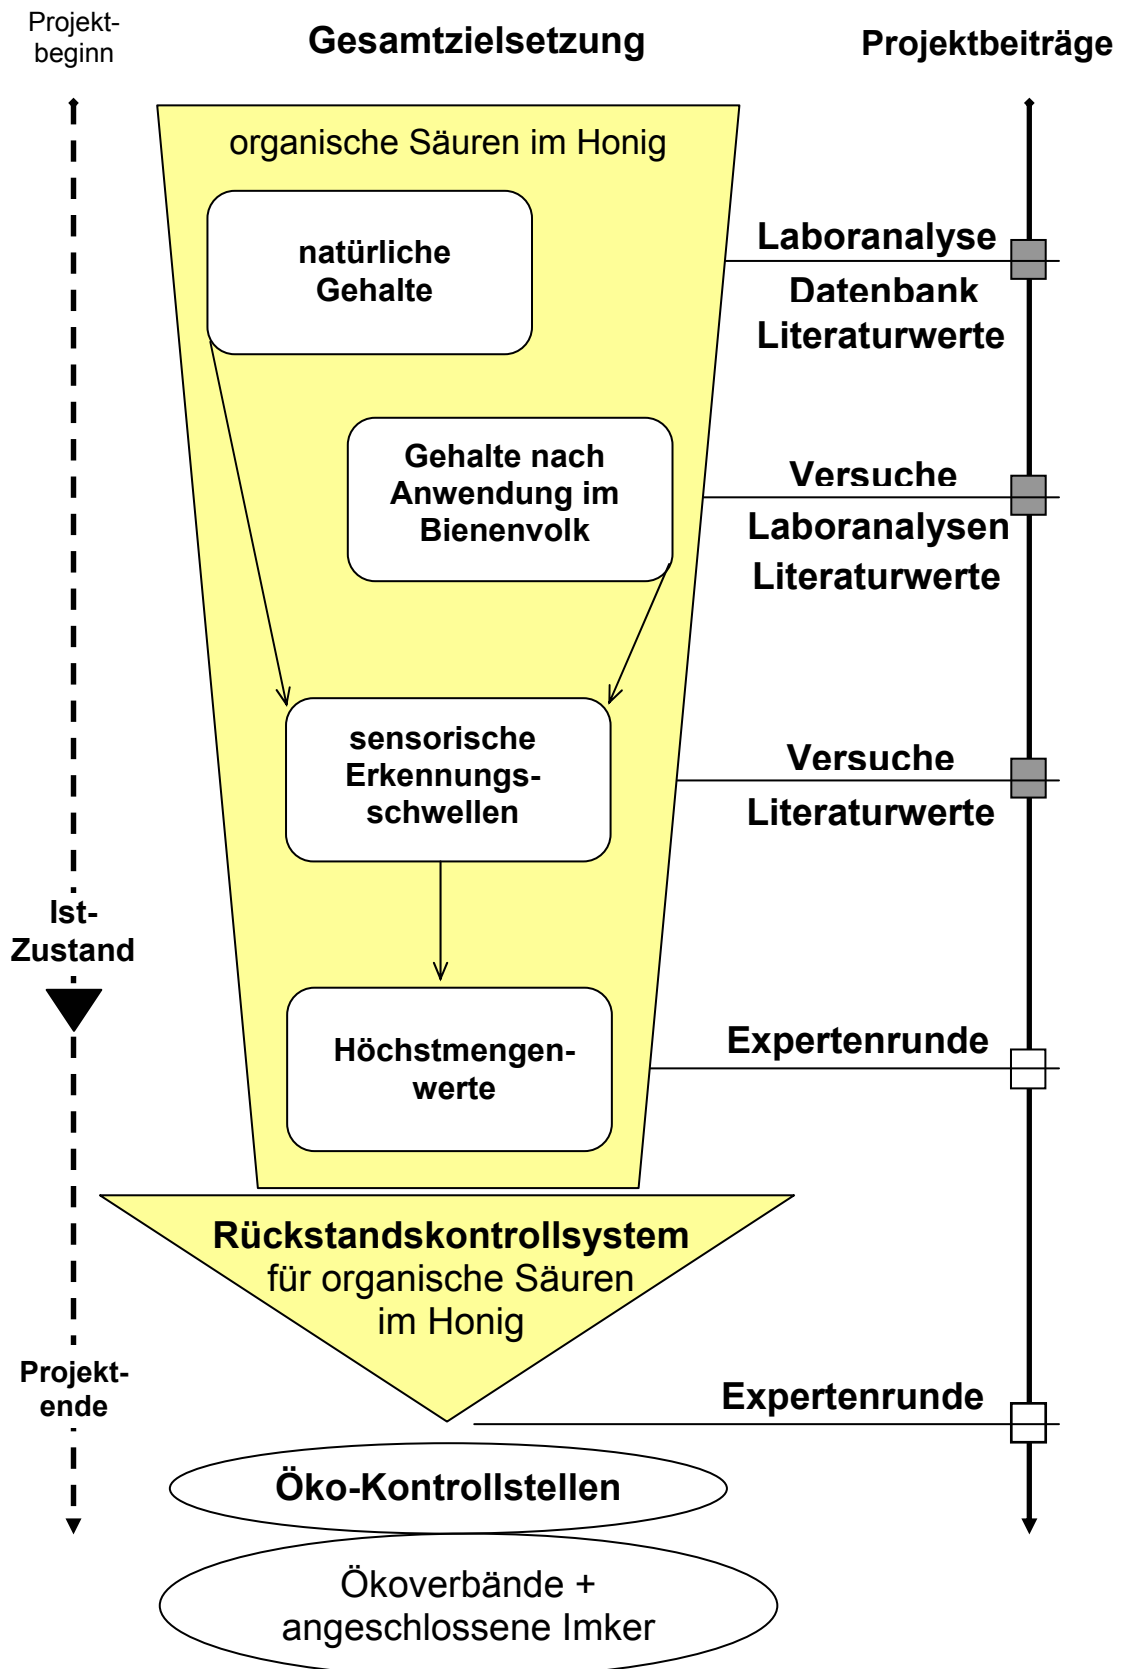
Projektbeginn

Gesamtzielsetzung

Projektbeiträge

organische Säuren im Honig

natürliche Gehalte

Laboranalyse
Datenbank
Literaturwerte

Gehalte nach Anwendung im Bienenvolk

Versuche
Laboranalysen
Literaturwerte

sensorische Erkennungsschwellen

Versuche
Literaturwerte

Ist-Zustand

Höchstmengenwerte

Expertenrunde

Rückstandskontrollsystem
für organische Säuren im Honig

Projektende

Expertenrunde

Öko-Kontrollstellen

Ökoverbände + angeschlossene Imker